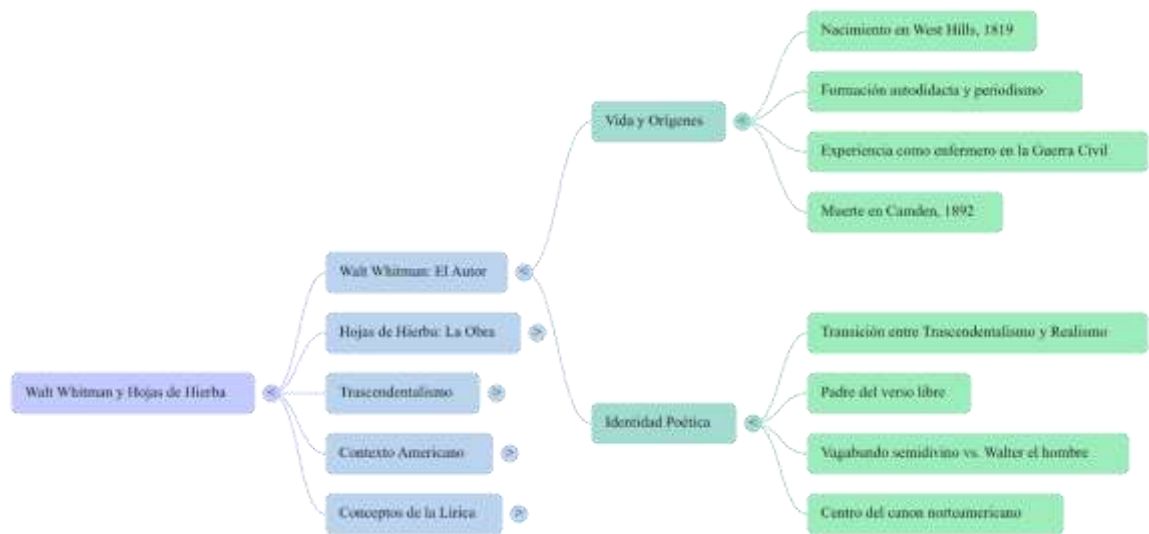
Walt Whitman y Hojas de Hierba <

Walt Whitman: El Autor <

Vida y Orígenes <

Nacimiento en West Hills, 1819

Formación autodidacta y periodismo

Experiencia como enfermero en la Guerra Civil

Muerte en Camden, 1892

Identidad Poética <

Transición entre Trascendentalismo y Realismo

Padre del verso libre

Vagabundo semidivino vs. Walter el hombre

Centro del canon norteamericano

Hojas de Hierba: La Obra >

Trascendentalismo >

Contexto Americano >

Conceptos de la Lírica >